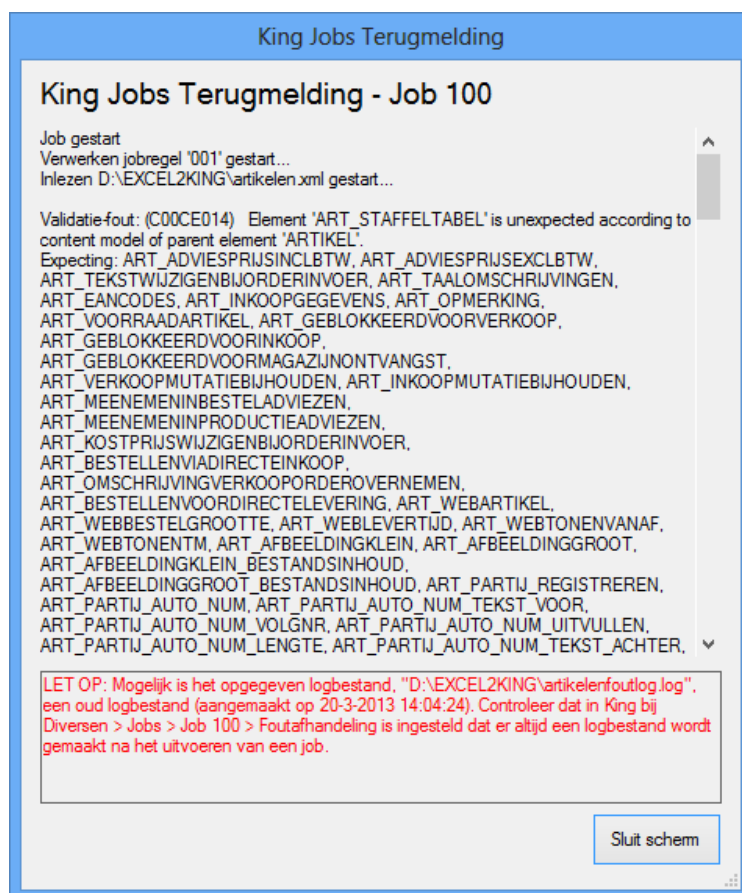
King Jobs Terugmelding

King Jobs Terugmelding - Job 100

Job gestart
Verwerken jobregel '001' gestart...
Inlezen D:\EXCEL2KING\artikelen.xml gestart...

Validatie-fout: (C00CE014) Element 'ART_STAFFELTABEL' is unexpected according to content model of parent element 'ARTIKEL'.
Expecting: ART_ADVIESPRIJSINCLBTW, ART_ADVIESPRIJSEXCLBTW, ART_TEKSTWIJZIGENBIJORDERINVOER, ART_TAALOMSCHRIJVINGEN, ART_EANCODES, ART_INKOOPGEGEVENS, ART_OPMERKING, ART_VOORRAADARTIKEL, ART_GEBLOKKEERDVOORVERKOOP, ART_GEBLOKKEERDVOORINKOOP, ART_GEBLOKKEERDVOORMAGAZIJNONTVANGST, ART_VERKOOPMUTATIEBIJHOUDEN, ART_INKOOPMUTATIEBIJHOUDEN, ART_MEENEMENINBESTELADVIEZEN, ART_MEENEMENINPRODUCTIEADVIEZEN, ART_KOSTPRIJSWIJZIGENBIJORDERINVOER, ART_BESTELLENVIADIRECTEINKOOP, ART_OMSCHRIJVINGVERKOOPORDEROVERNEMEN, ART_BESTELLENVOORDIRECTELEVERING, ART_WEBARTIKEL, ART_WEBBESTELGROOTTE, ART_WEBLEVERTIJD, ART_WEBTONENVANAF, ART_WEBTONENTM, ART_AFBEELDINGKLEIN, ART_AFBEELDINGGROOT, ART_AFBEELDINGKLEIN_BESTANDSINHOUD, ART_AFBEELDINGGROOT_BESTANDSINHOUD, ART_PARTIJ_REGISTREREN, ART_PARTIJ_AUTO_NUM, ART_PARTIJ_AUTO_NUM_TEKST_VOOR, ART_PARTIJ_AUTO_NUM_VOLGNR, ART_PARTIJ_AUTO_NUM_UITVULLEN, ART_PARTIJ_AUTO_NUM_LENGTE, ART_PARTIJ_AUTO_NUM_TEKST_ACHTER,

LET OP: Mogelijk is het opgegeven logbestand, "D:\EXCEL2KING\artikelenfoutlog.log", een oud logbestand (aangemaakt op 20-3-2013 14:04:24). Controleer dat in King bij Diversen > Jobs > Job 100 > Foutafhandeling is ingesteld dat er altijd een logbestand wordt gemaakt na het uitvoeren van een job.

Sluit scherm